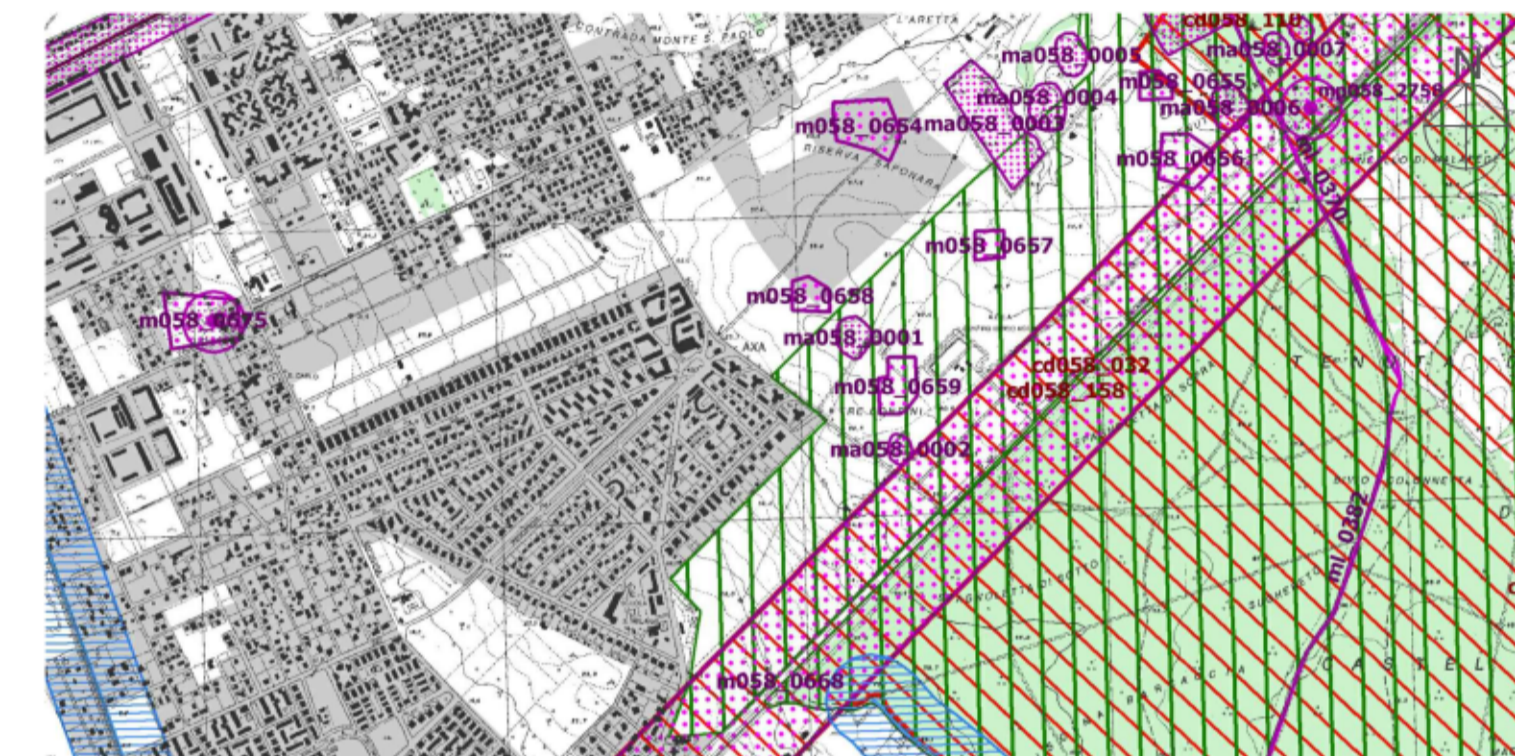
CONTRADA MONTE S. PAOLO
L'ARETTA
cd058_110
ma058_0005
ma058_0007
m058_0655
ma058_0004
ma058_0006
m058_2756
m058_0654
ma058_0003
RISERVA SAPONARA
m058_0656
ml_0370
m058_0657
m058_0658
m058_0675
ma058_0001
AXA
cd058_032
cd058_158
m058_0659
ma058_0002
ml_0382
m058_0668
TENUTA
CASTEL